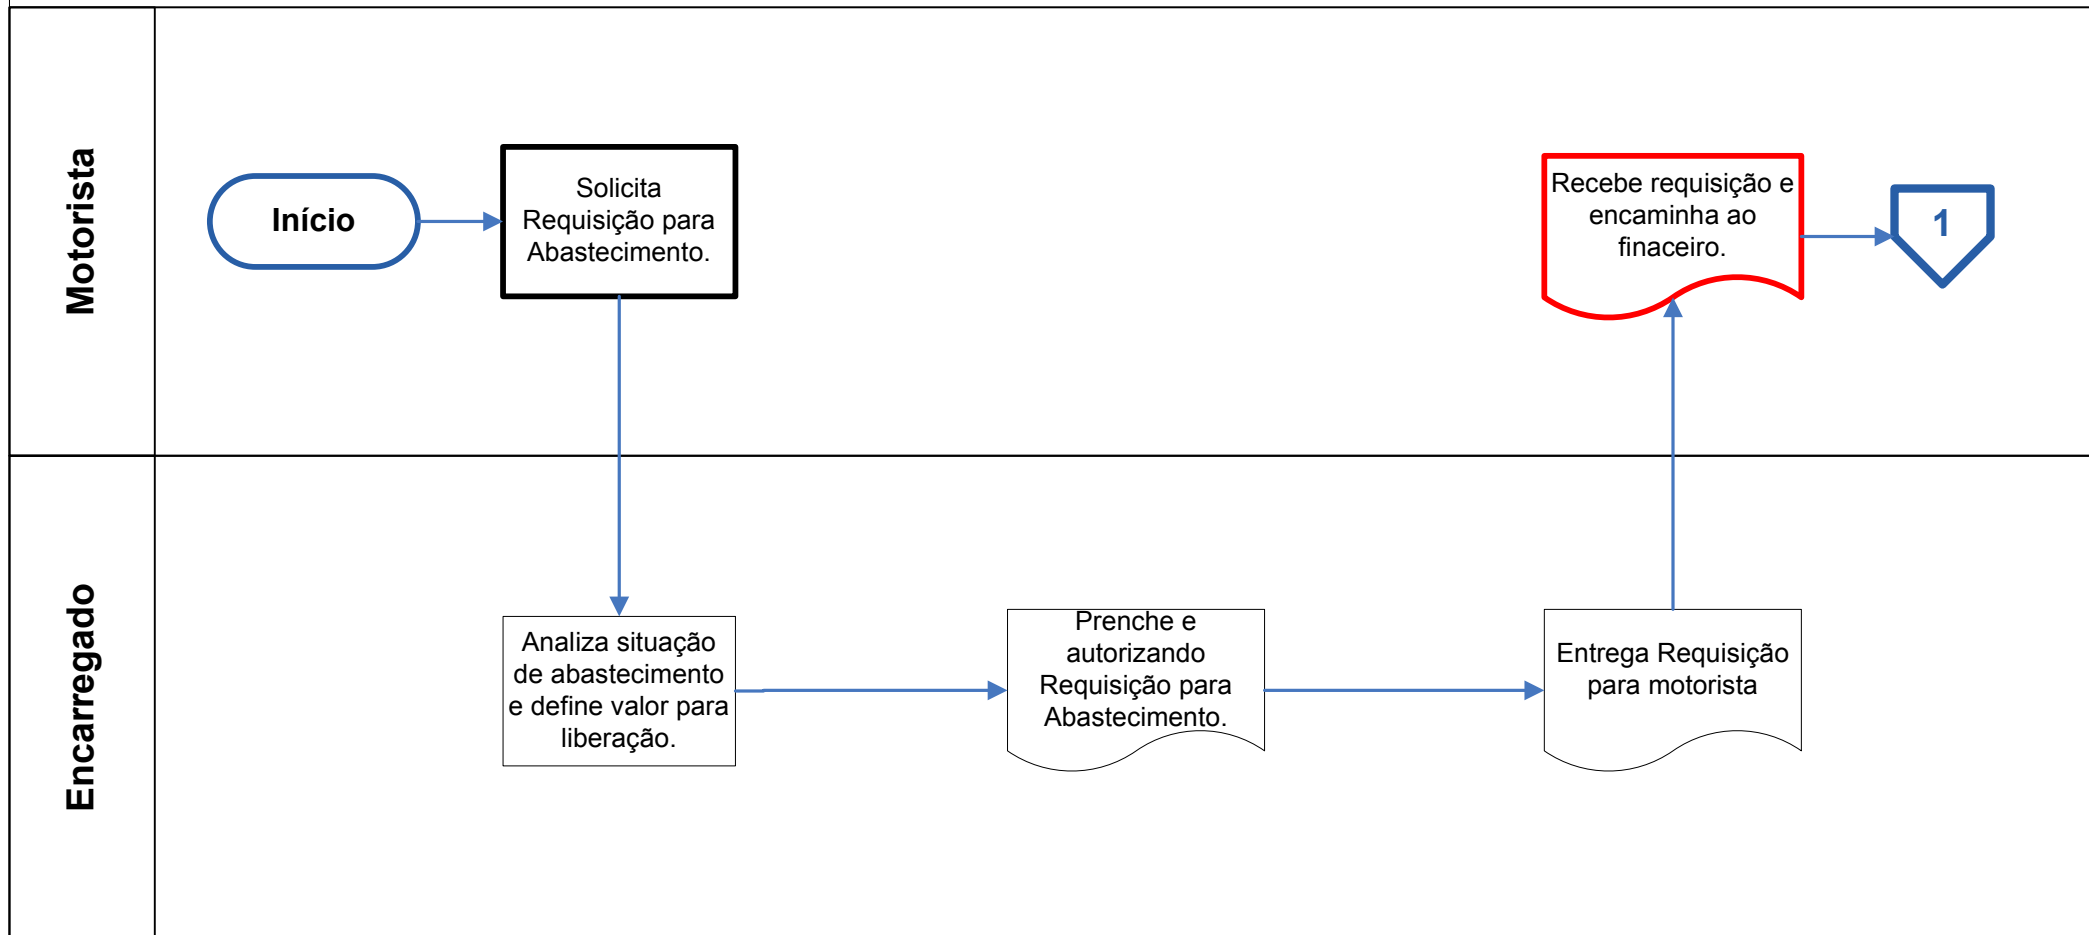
Motorista

Início

Solicita Requisição para Abastecimento.

Recebe requisição e encaminha ao finaceiro.

1

Encarregado

Analiza situação de abastecimento e define valor para liberação.

Prenche e autorizando Requisição para Abastecimento.

Entrega Requisição para motorista